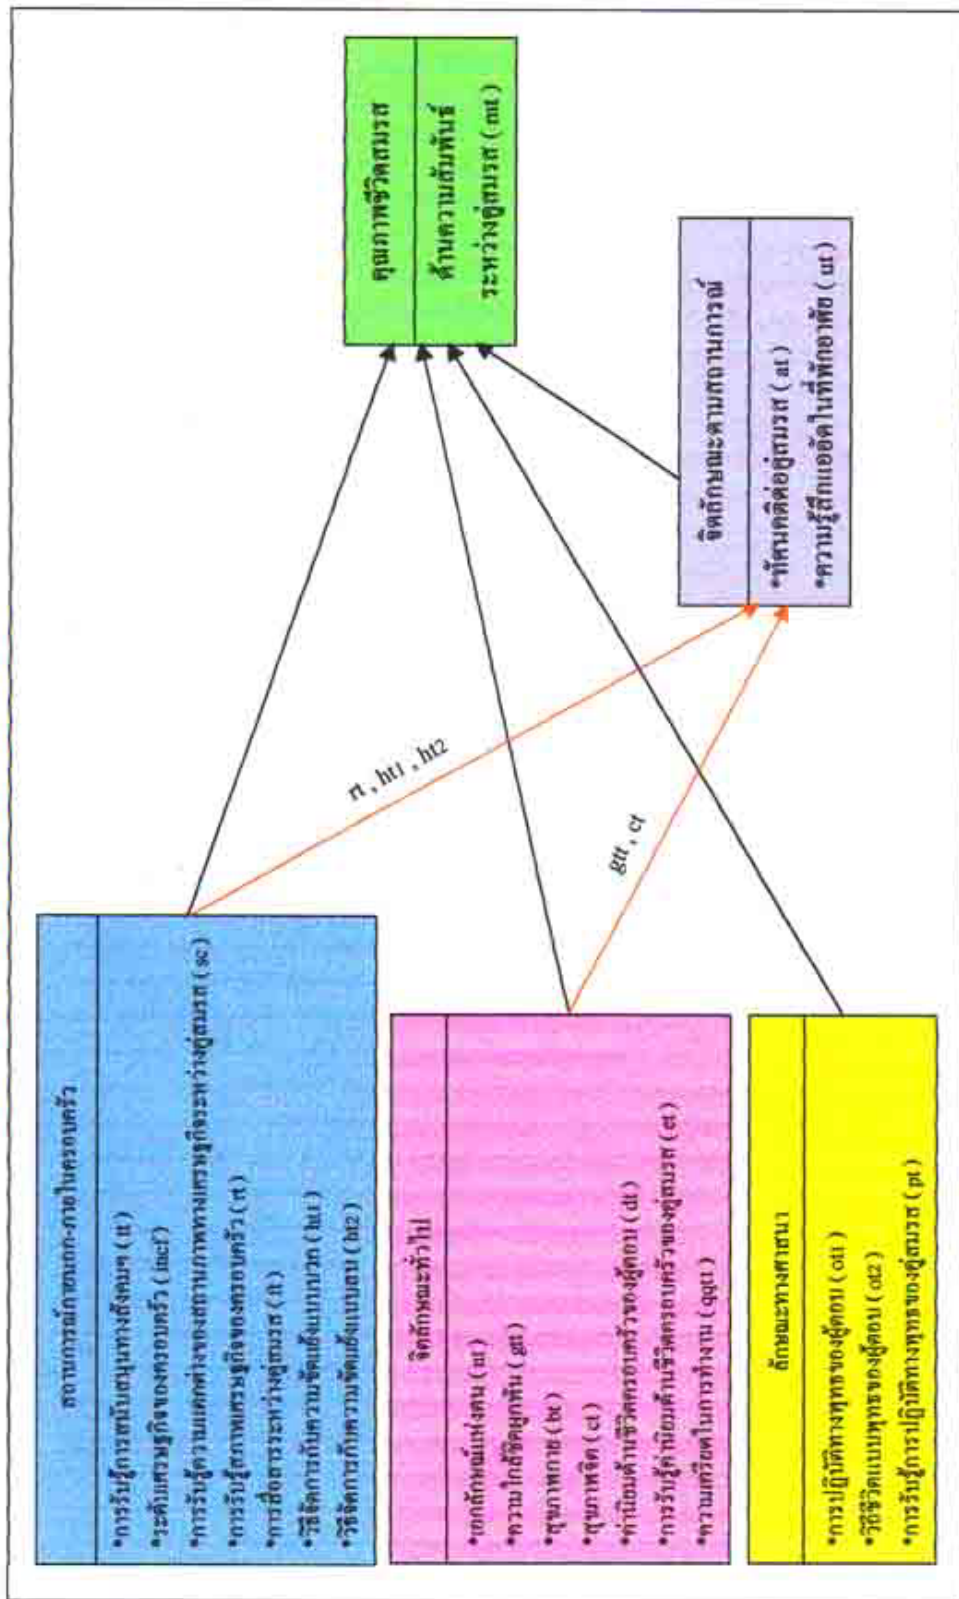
คุณภาพชีวิตสมรส

ด้านความสัมพันธ์ระหว่างคู่สมรส ( mt )

จิตลักษณะตามสถานการณ์

*ทัศนคติต่อคู่สมรส ( at )

*ความรู้สึกเอื้ออาทรที่พึ่งพาอาศัย ( ut )

rt , ht1 , ht2

gtt , ct

สถานการณ์ภายนอก-ภายในครอบครัว

*การรับรู้การสนับสนุนทางสังคม ( st )

*ระดับเศรษฐกิจของครอบครัว ( inct )

*การรับรู้ความแตกต่างของสถานภาพทางเศรษฐกิจระหว่างคู่สมรส ( sc )

*การรับรู้ภาพเศรษฐกิจของครอบครัว ( rt )

*การสื่อสารระหว่างคู่สมรส ( rt )

*วิธีจัดการกับความขัดแย้งแบบบวก ( ht1 )

*วิธีจัดการกับความขัดแย้งแบบลบ ( ht2 )

จิตลักษณะทั่วไป

*อัตลักษณ์แห่งตน ( ut )

*ความใกล้ชิดผูกพัน ( gtt )

*สุขภาพกาย ( bt )

*สุขภาพจิต ( ct )

*ค่านิยมด้านชีวิตครอบครัวของผู้ตอบ ( dt )

*การรับรู้ค่านิยมด้านชีวิตครอบครัวของคู่สมรส ( et )

*ความเครียดในการทำงาน ( qqtt )

ลักษณะทางศาสนา

*การปฏิบัติทางพุทธของผู้ตอบ ( ott )

*วิถีชีวิตแบบพุทธของผู้ตอบ ( ot2 )

*การรับรู้การปฏิบัติทางพุทธของคู่สมรส ( pt )